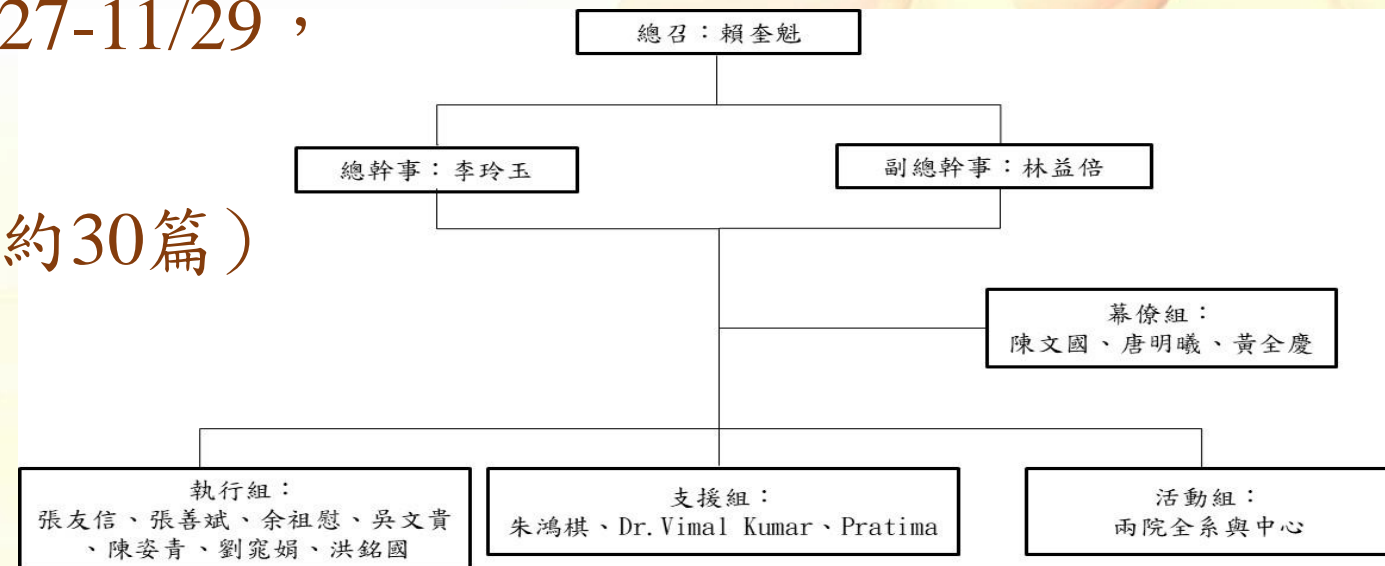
27-11/29，

約30篇）

總召：賴奎魁

總幹事：李玲玉

副總幹事：林益倍

幕僚組：
陳文國、唐明曦、黃全慶

執行組：
張友信、張善斌、余祖慰、吳文貴、陳姿青、劉寵娟、洪銘國

支援組：
朱鴻棋、Dr.Vimal Kumar、Pratima

活動組：
兩院全系與中心